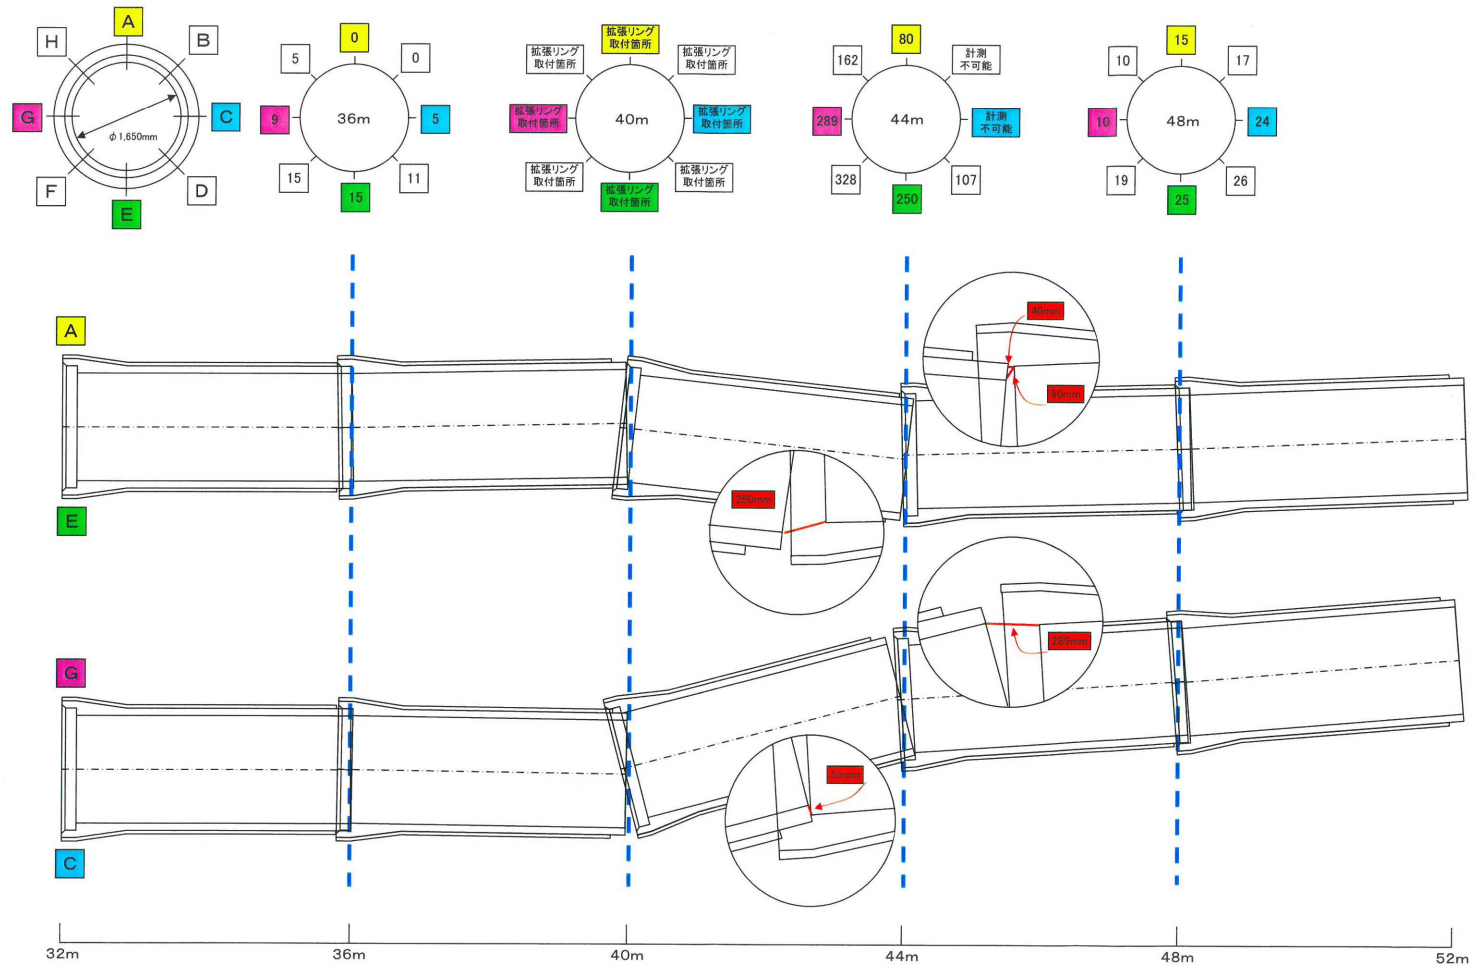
A
H
B
G
C
$\phi$ 1,650mm
F
D
E

0
5
0
9
36m
5
15
11
15

拡張リング取付箇所
拡張リング取付箇所
拡張リング取付箇所
拡張リング取付箇所
40m
拡張リング取付箇所
拡張リング取付箇所
拡張リング取付箇所
拡張リング取付箇所

80
162
計測不可能
289
44m
計測不可能
328
107
250

15
10
17
10
48m
24
19
26
25

A
40mm
80mm
250mm
E

G
289mm
53mm
C

32m
36m
40m
44m
48m
52m